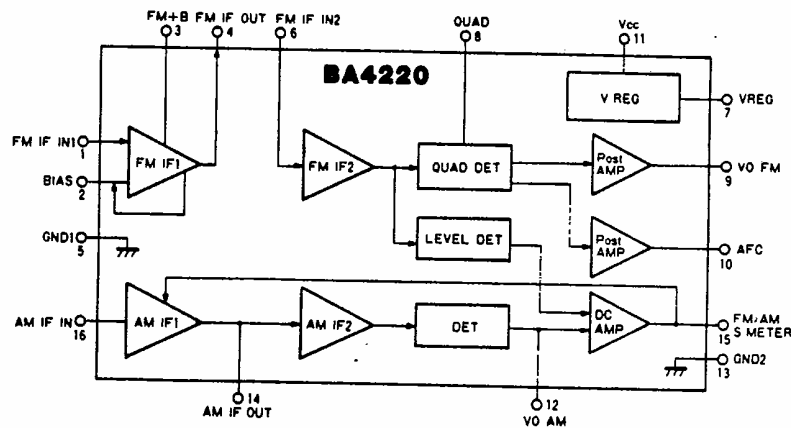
FM+B 3
FM IF OUT 4
FM IF IN2 6
QUAD 8
Vcc 11
BA4220
V REG
VREG 7
FM IF IN1 1
FM IF1
BIAS 2
FM IF2
QUAD DET
Post AMP
VO FM 9
GND1 5
LEVEL DET
Post AMP
AFC 10
AM IF IN 16
AM IF1
AM IF2
DET
DC AMP
FM/AM S METER 15
GND2 13
14 AM IF OUT
12 VO AM